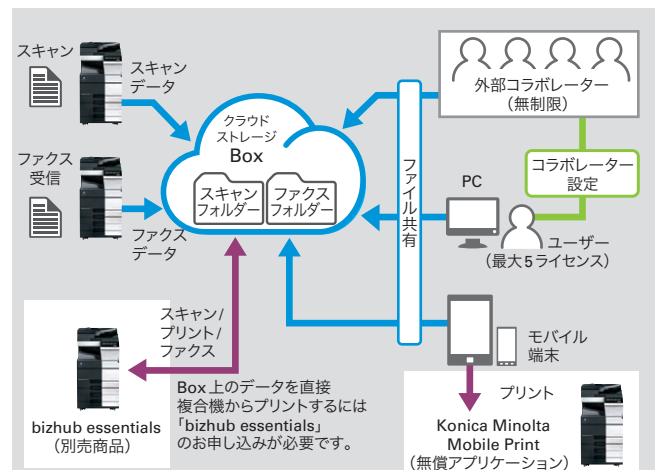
スキャン

スキャンデータ

ファクス受信

ファクスデータ

クラウドストレージ
Box

スキャンフォルダー

ファクスフォルダー

ファイル共有

外部コラボレーター
（無制限）

コラボレーター設定

PC

ユーザー
（最大5ライセンス）

モバイル端末

プリント

Konica Minolta Mobile Print
（無償アプリケーション）

スキャン／プリント／ファクス

bizhub essentials
（別売商品）

Box上のデータを直接複合機からプリントするには「bizhub essentials」のお申し込みが必要です。